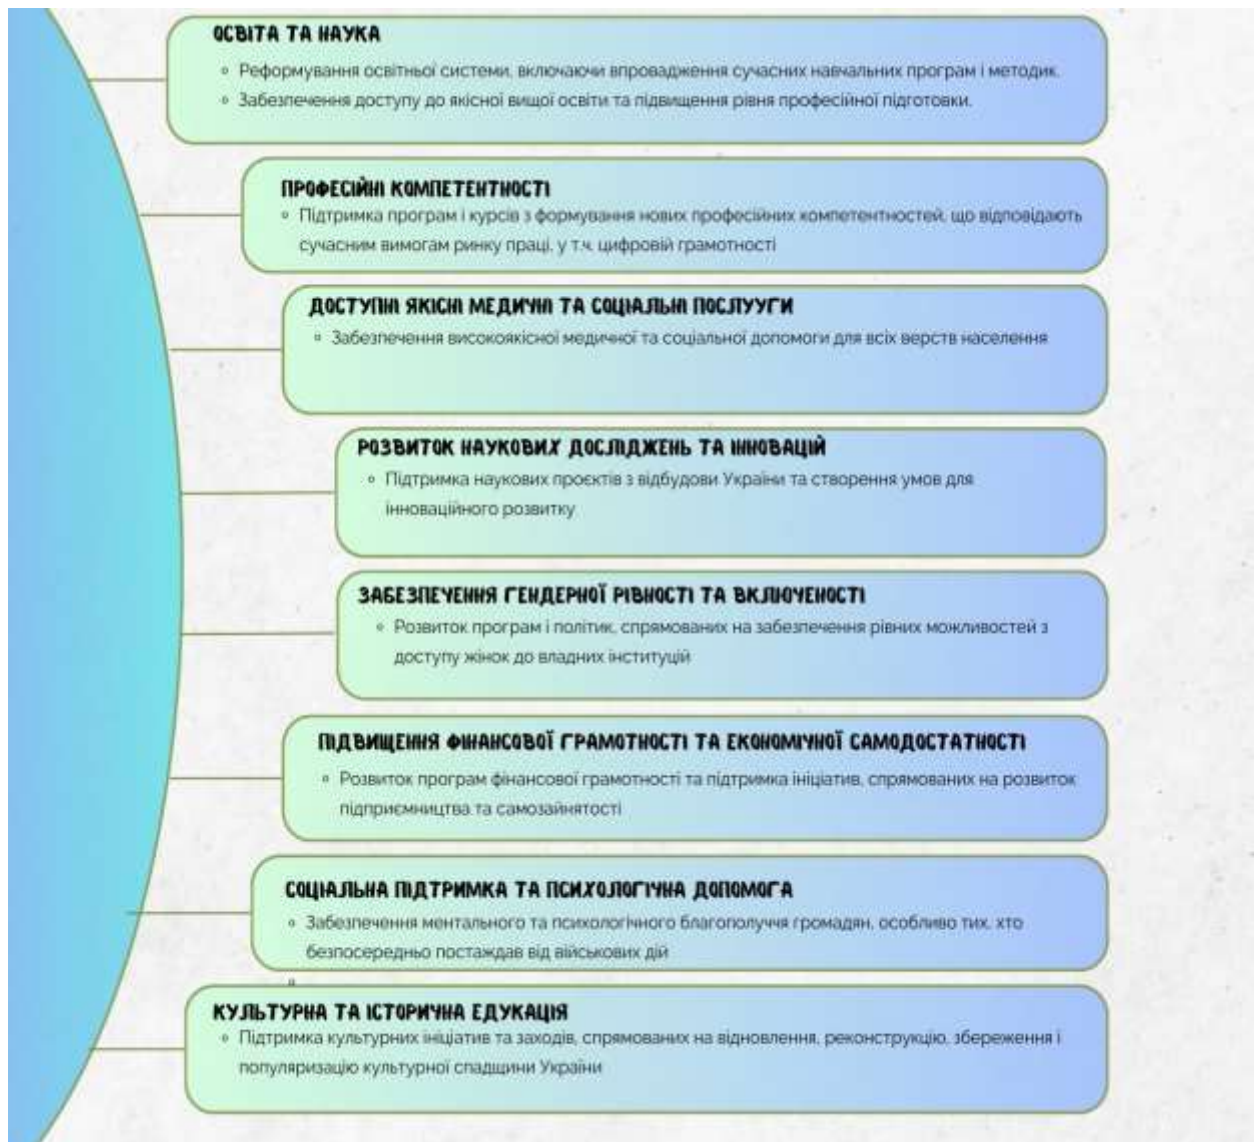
ОСВІТА ТА НАУКА
- Реформування освітньої системи, включаючи впровадження сучасних навчальних програм і методик.
- Забезпечення доступу до якісної вищої освіти та підвищення рівня професійної підготовки.

ПРОФЕСІЙНІ КОМПЕТЕНТНОСТІ
- Підтримка програм і курсів з формування нових професійних компетентностей, що відповідають сучасним вимогам ринку праці, у т.ч. цифровій грамотності

ДОСТУПНІ ЯКІСНІ МЕДИЧНІ ТА СОЦІАЛЬНІ ПОСЛУУГИ
- Забезпечення висоякоякісної медичної та соціальної допомоги для всіх верств населення

РОЗВИТОК НАУКОВИХ ДОСЛІДЖЕНЬ ТА ІННОВАЦІЙ
- Підтримка наукових проєктів з відбудови України та створення умов для інноваційного розвитку

ЗАБЕЗПЕЧЕННЯ ГЕНДЕРНОЇ РІВНОСТІ ТА ВКЛЮЧЕНОСТІ
- Розвиток програм і політик, спрямованих на забезпечення рівних можливостей з доступу жінок до владних інституцій

ПІДВИЩЕННЯ ФІНАНСОВОЇ ГРАМОТНОСТІ ТА ЕКОНОМІЧНОЇ САМОДОСТАТНОСТІ
- Розвиток програм фінансової грамотності та підтримка ініціатив, спрямованих на розвиток підприємництва та самозайнятості

СОЦІАЛЬНА ПІДТРИМКА ТА ПСИХОЛОГІЧНА ДОПОМОГА
- Забезпечення ментального та психологічного благополуччя громадян, особливо тих, хто безпосередньо постраждав від військових дій

КУЛЬТУРНА ТА ІСТОРИЧНА ЕДУКАЦІЯ
- Підтримка культурних ініціатив та заходів, спрямованих на відновлення, реконструкцію, збереження і популяризацію культурної спадщини України